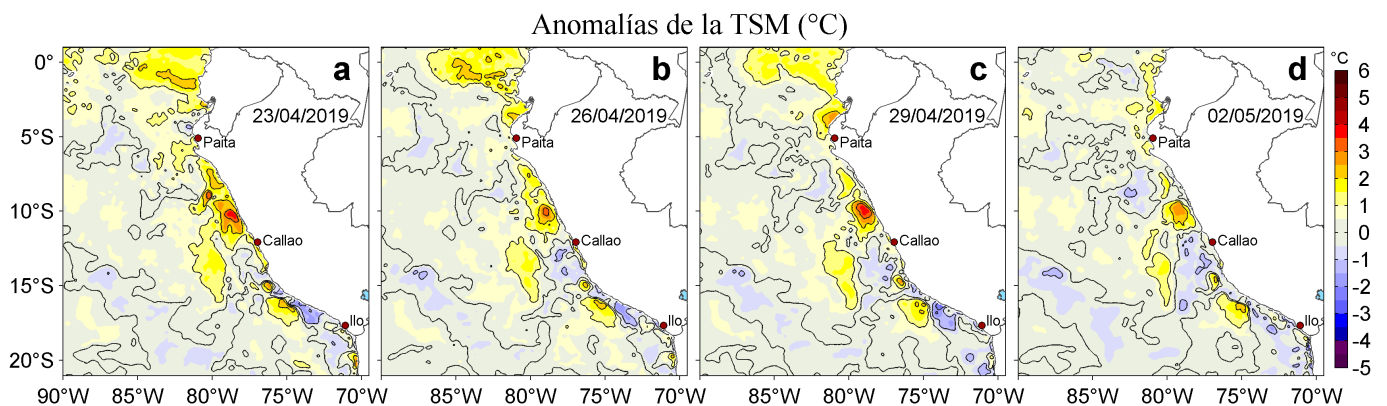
Anomalías de la TSM (°C)

0°
5°S
10°S
15°S
20°S

a
23/04/2019
Paita
Callao
Ilo

b
26/04/2019
Paita
Callao
Ilo

c
29/04/2019
Paita
Callao
Ilo

d
02/05/2019
Paita
Callao
Ilo

90°W 85°W 80°W 75°W 70°W 85°W 80°W 75°W 70°W 85°W 80°W 75°W 70°W 85°W 80°W 75°W 70°W

°C
6
5
4
3
2
1
0
-1
-2
-3
-4
-5